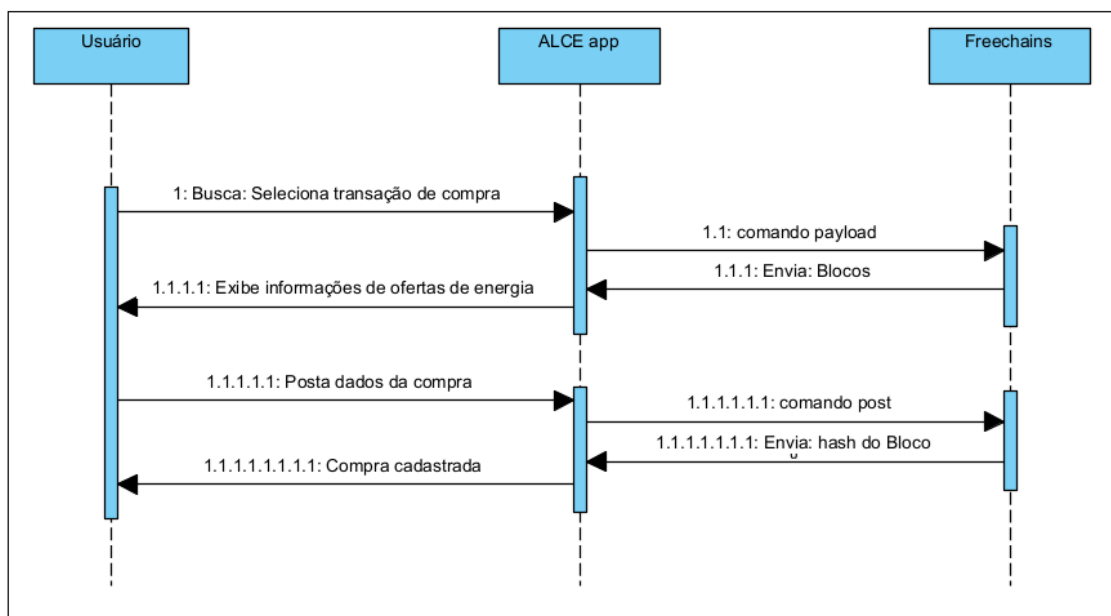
Usuário

ALCE app

Freechains

1: Busca: Seleciona transação de compra

1.1: comando payload

1.1.1: Envia: Blocos

1.1.1.1: Exibe informações de ofertas de energia

1.1.1.1.1: Posta dados da compra

1.1.1.1.1.1: comando post

1.1.1.1.1.1.1: Envia: hash do Bloco

1.1.1.1.1.1.1.1: Compra cadastrada